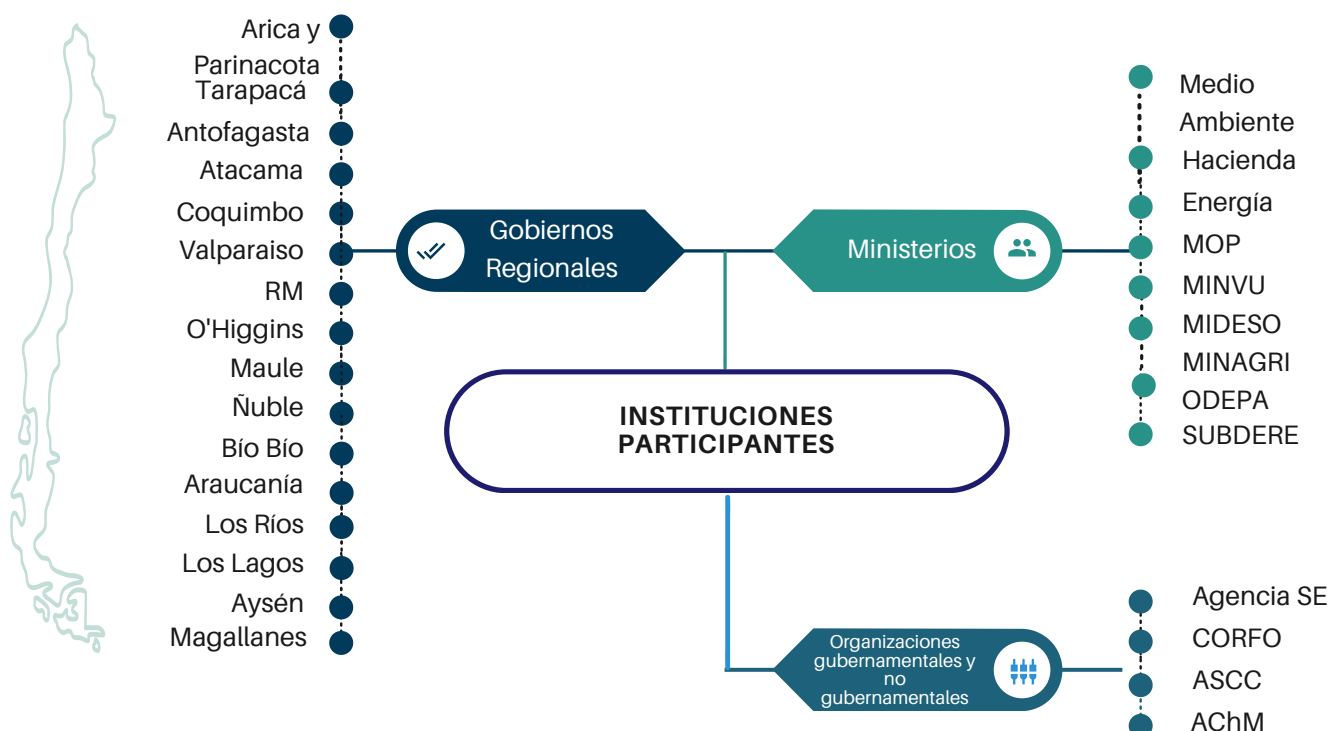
Arica y Parinacota
Tarapacá
Antofagasta
Atacama
Coquimbo
Valparaiso
RM
O'Higgins
Maule
Ñuble
Bío Bío
Araucanía
Los Ríos
Los Lagos
Aysén
Magallanes

Gobiernos Regionales

Ministerios

Medio Ambiente
Hacienda
Energía
MOP
MINVU
MIDESO
MINAGRI
ODEPA
SUBDERE

INSTITUCIONES PARTICIPANTES

Organizaciones gubernamentales y no gubernamentales

Agencia SE
CORFO
ASCC
AChM